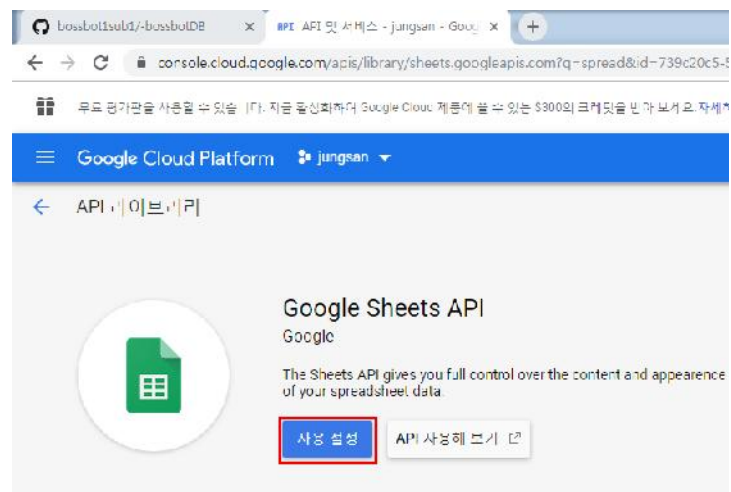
bossbot1sub1/-bossbotDB ×
API API 및 서비스 - jungsan - Goog ×
+
← → C console.cloud.google.com/apis/library/sheets.googleapis.com?q=spread&id=739c20c5-5

무료 평가판을 사용할 수 있습니다. 지금 활성화하여 Google Cloud 제품에 쓸 수 있는 $300의 크레딧을 받아 보세요. 자세히

Google Cloud Platform jungsan ▾

← API 라이브러리

Google Sheets API
Google

The Sheets API gives you full control over the content and appearence of your spreadsheet data.

사용 설정
API 사용해 보기